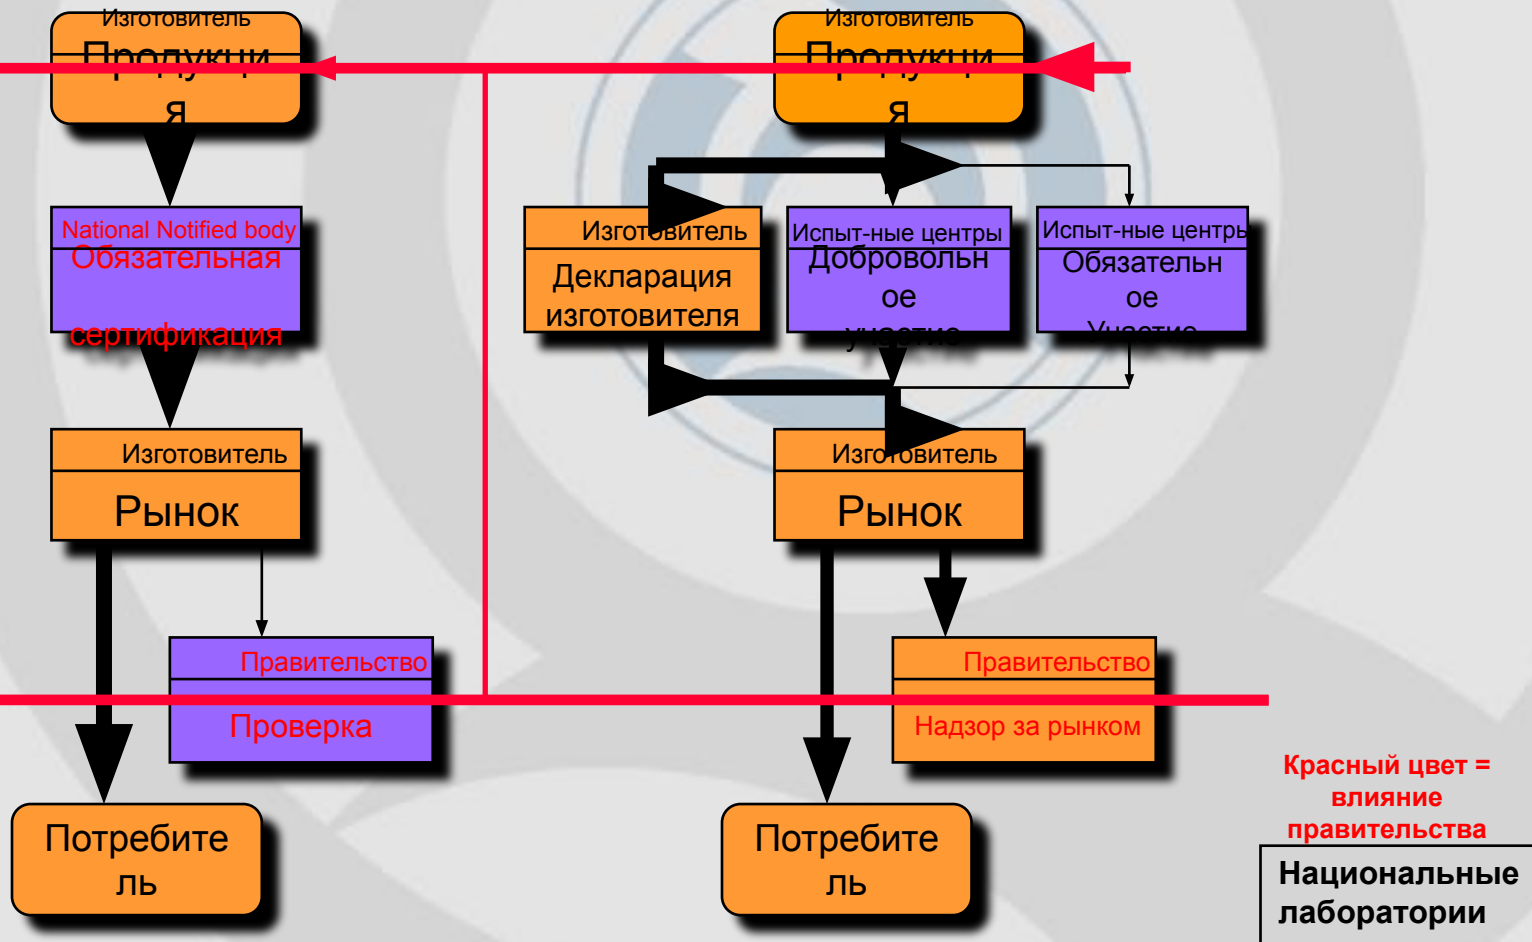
Изготовитель
Продукция

National Notified body
Обязательная сертификация

Изготовитель
Рынок

Правительство
Проверка

Потребитель

Изготовитель
Продукция

Изготовитель
Декларация изготовителя

Испыт-ные центры
Добровольное участие

Испыт-ные центры
Обязательное Участие

Изготовитель
Рынок

Правительство
Надзор за рынком

Потребитель

Красный цвет = влияние правительства

Национальные лаборатории